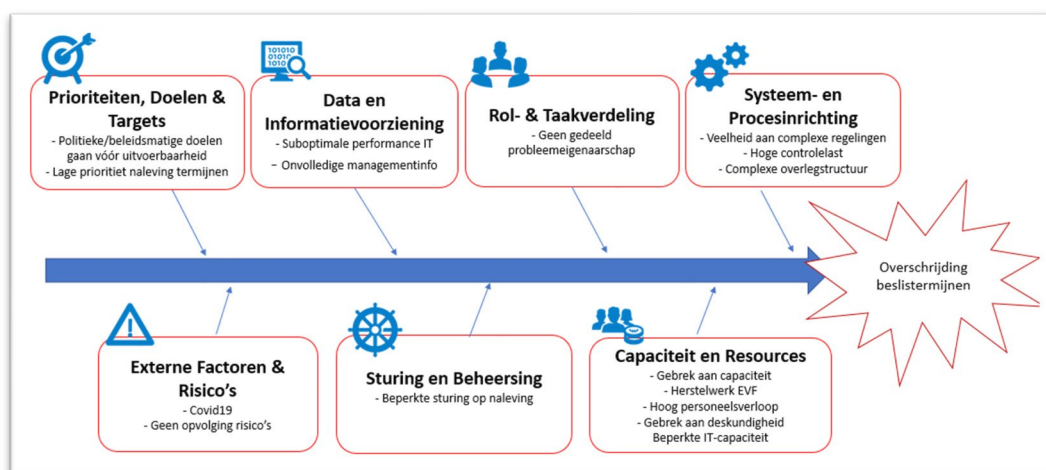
Prioriteiten, Doelen & Targets
- Politieke/beleidsmatige doelen gaan vóór uitvoerbaarheid
- Lage prioritiet naleving termijnen

1010
0101
1010

Data en Informatievoorziening
- Suboptimale performance IT
- Onvolledige managementinfo

Rol- & Taakverdeling
- Geen gedeeld probleemeigenaarschap

Systeem- en Procesinrichting
- Veelheid aan complexe regelingen
- Hoge controlelast
- Complexe overlegstructuur

Overschrijding beslistermijnen

Externe Factoren & Risico's
- Covid19
- Geen opvolging risico's

Sturing en Beheersing
- Beperkte sturing op naleving

Capaciteit en Resources
- Gebrek aan capaciteit
- Herstelwerk EVF
- Hoog personeelsverloop
- Gebrek aan deskundigheid
Beperkte IT-capaciteit